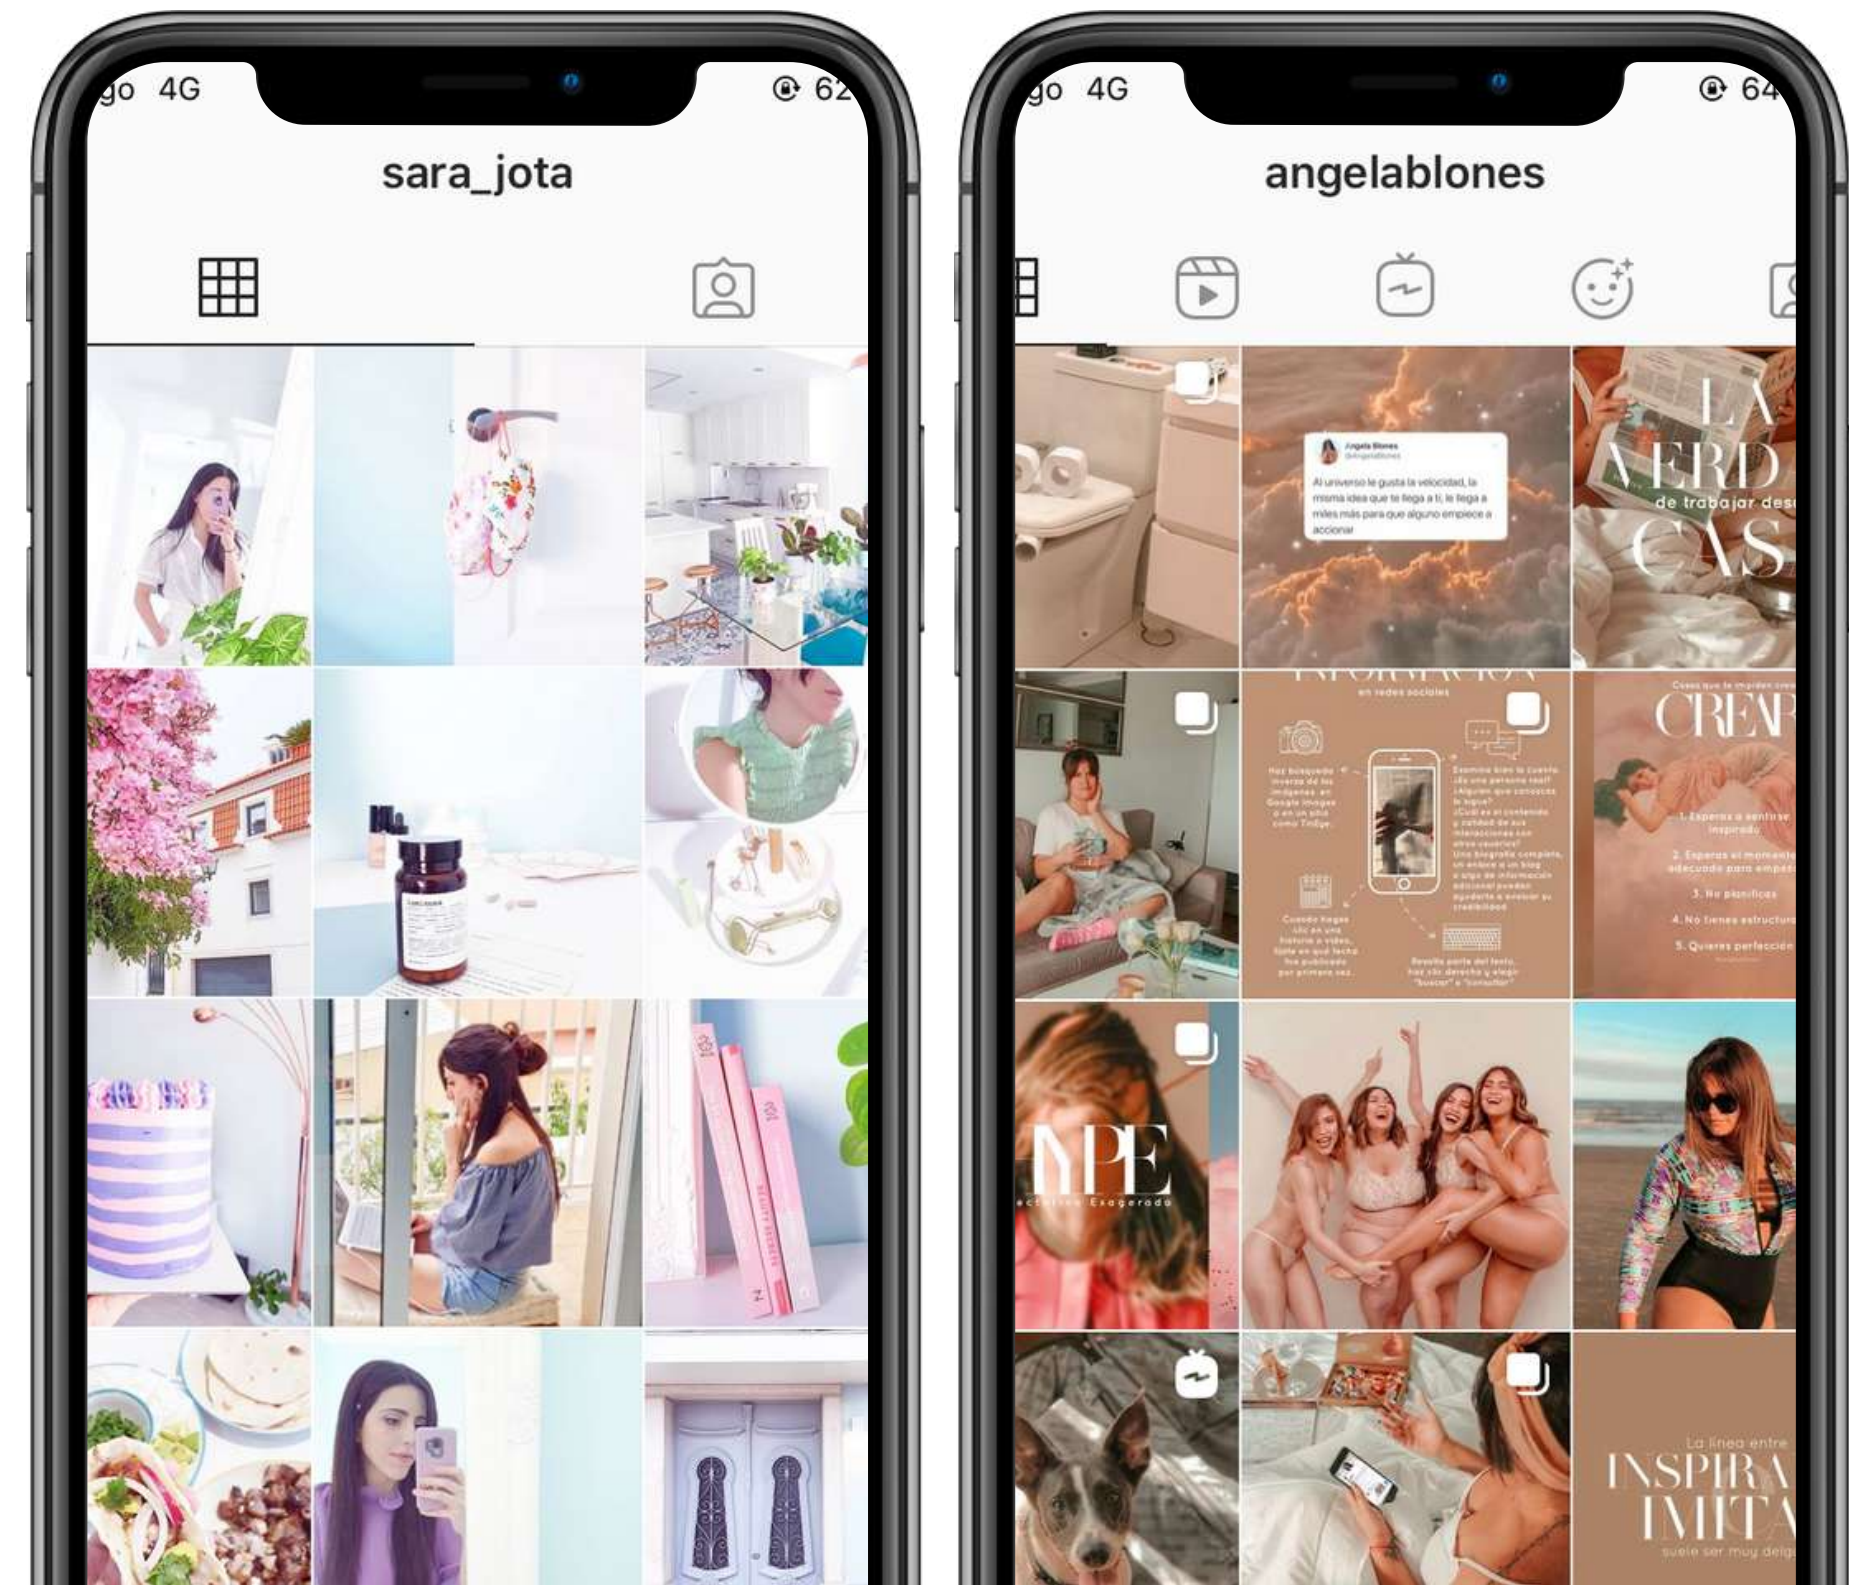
go 4G

62

sara_jota

go 4G

64

angelablones

Angela Blones
@AngelaBlones

Al universo le gusta la velocidad, la misma idea que te llega a ti, le llega a miles más para que alguno empiece a accionar

LA VERD
de trabajar des
CAS

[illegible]
en redes sociales

Haz búsqueda inversa de las imágenes en Google Images o en un sitio como TinEye.

Examina bien la cuenta. ¿Es una persona real? ¿Alguien que conoces de algún? ¿Cuál es el contenido y calidad de sus interacciones con otros usuarios? Una biografía completa, un enlace a un blog o algo de información adicional pueden ayudarte a evaluar su credibilidad.

Cuando hagas clic en una historia o vídeo, fíjate en qué fecha fue publicado por primera vez.

Resalta parte del texto, haz clic derecho y elige "buscar" o "consultar".

Cosas que te impiden crea
CREAR

1. Esperas a sentirte inspirado
2. Esperas el momento adecuado para empez
3. No planificas
4. No tienes estructur
5. Quieres perfección

YPE
Exagerado

La línea entre
INSPIRA
IMITA
suele ser muy delg